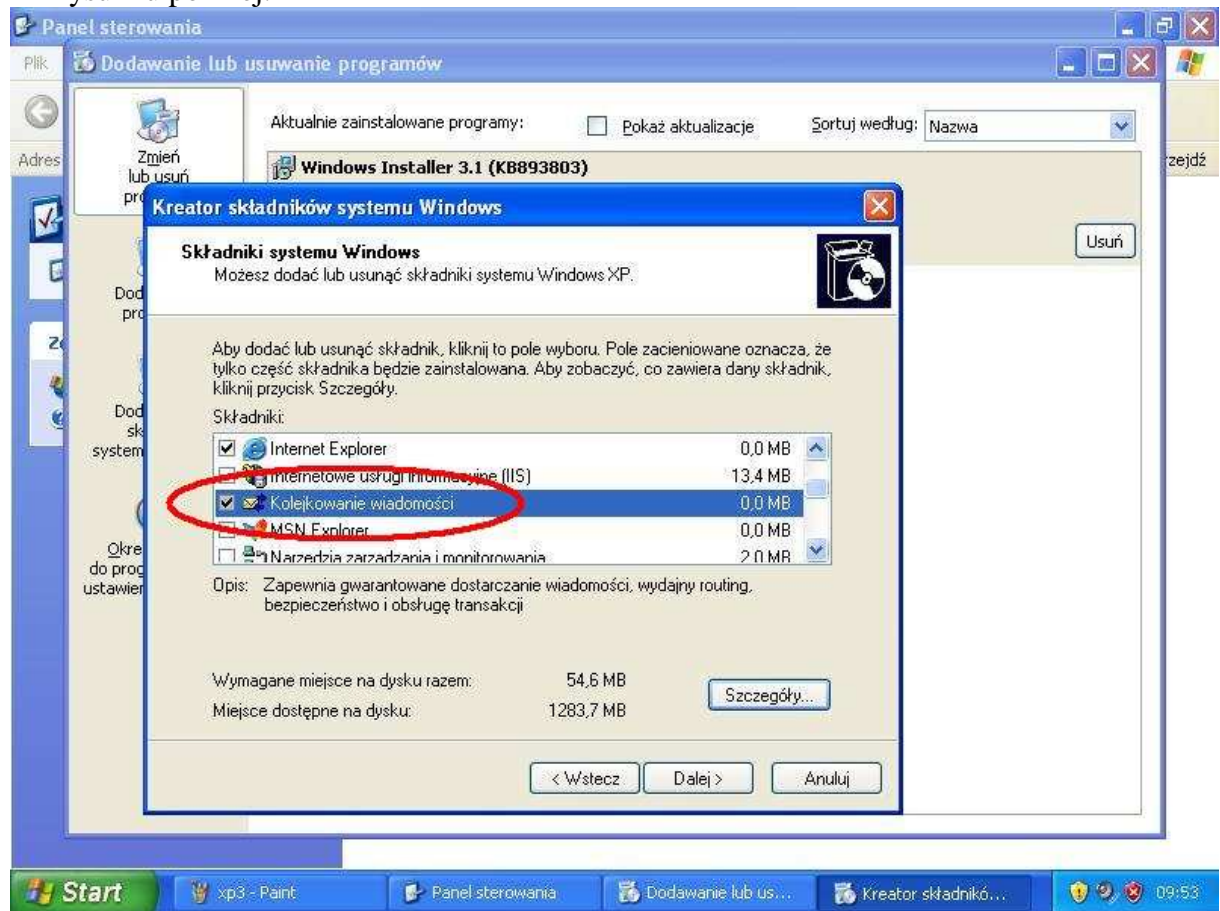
Panel sterowania

Plik

Dodawanie lub usuwanie programów

Zmień lub usuń pr

Aktualnie zainstalowane programy:

Pokaż aktualizacje

Sortuj według: Nazwa

Adres

rzejdź

Windows Installer 3.1 (KB893803)

Usuń

Dod pro

Dod sk system

Okre do prog ustawier

Kreator składników systemu Windows

Składniki systemu Windows

Możesz dodać lub usunąć składniki systemu Windows XP.

Aby dodać lub usunąć składnik, kliknij to pole wyboru. Pole zacieniowane oznacza, że tylko część składnika będzie zainstalowana. Aby zobaczyć, co zawiera dany składnik, kliknij przycisk Szczegóły.

Składniki:

| | |
|---|---|
| Internet Explorer | 0,0 MB |
| Internetowe usługi informacyjne (IIS) | 13,4 MB |
| Kolejkowanie wiadomości | 0,0 MB |
| MSN Explorer | 0,0 MB |
| Narzędzia zarządzania i monitorowania | 2,0 MB |

Opis: Zapewnia gwarantowane dostarczanie wiadomości, wydajny routing, bezpieczeństwo i obsługę transakcji

Wymagane miejsce na dysku razem: 54,6 MB

Miejsce dostępne na dysku: 1283,7 MB

Szczegóły...

< Wstecz

Dalej >

Anuluj

Start

xp3 - Paint

Panel sterowania

Dodawanie lub us...

Kreator składnikó...

09:53